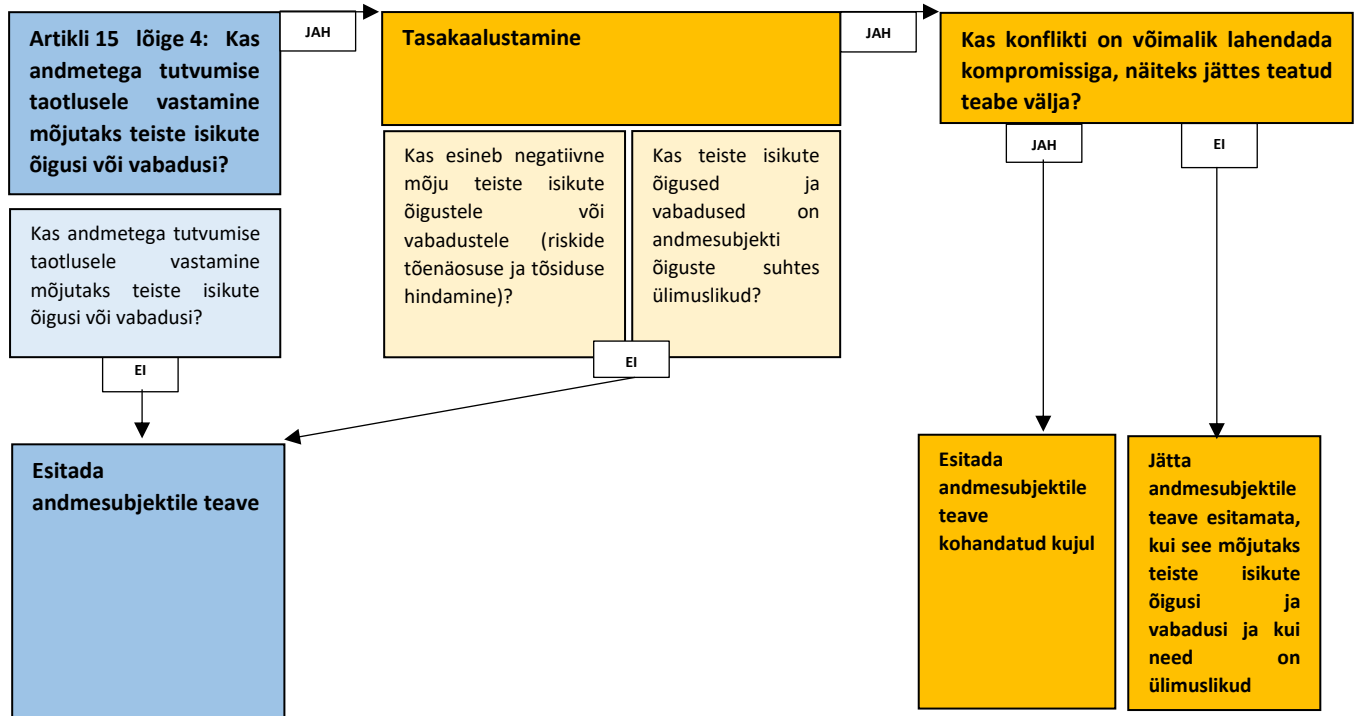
Artikli 15 lõige 4: Kas andmetega tutvumise taotlusele vastamine mõjutaks teiste isikute õigusi või vabadusi?

JAH

Tasakaalustamine

JAH

Kas konflikti on võimalik lahendada kompromissiga, näiteks jättes teatud teabe välja?

Kas esineb negatiivne mõju teiste isikute õigustele või vabadustele (riskide tõenäosuse ja tõsiduse hindamine)?

Kas teiste isikute õigused ja vabadused on andmesubjekti õiguste suhtes ülimuslikud?

JAH

EI

Kas andmetega tutvumise taotlusele vastamine mõjutaks teiste isikute õigusi või vabadusi?

EI

EI

Esitada andmesubjektile teave

Esitada andmesubjektile teave kohandatud kujul

Jätta andmesubjektile teave esitamata, kui see mõjutaks teiste isikute õigusi ja vabadusi ja kui need on ülimuslikud